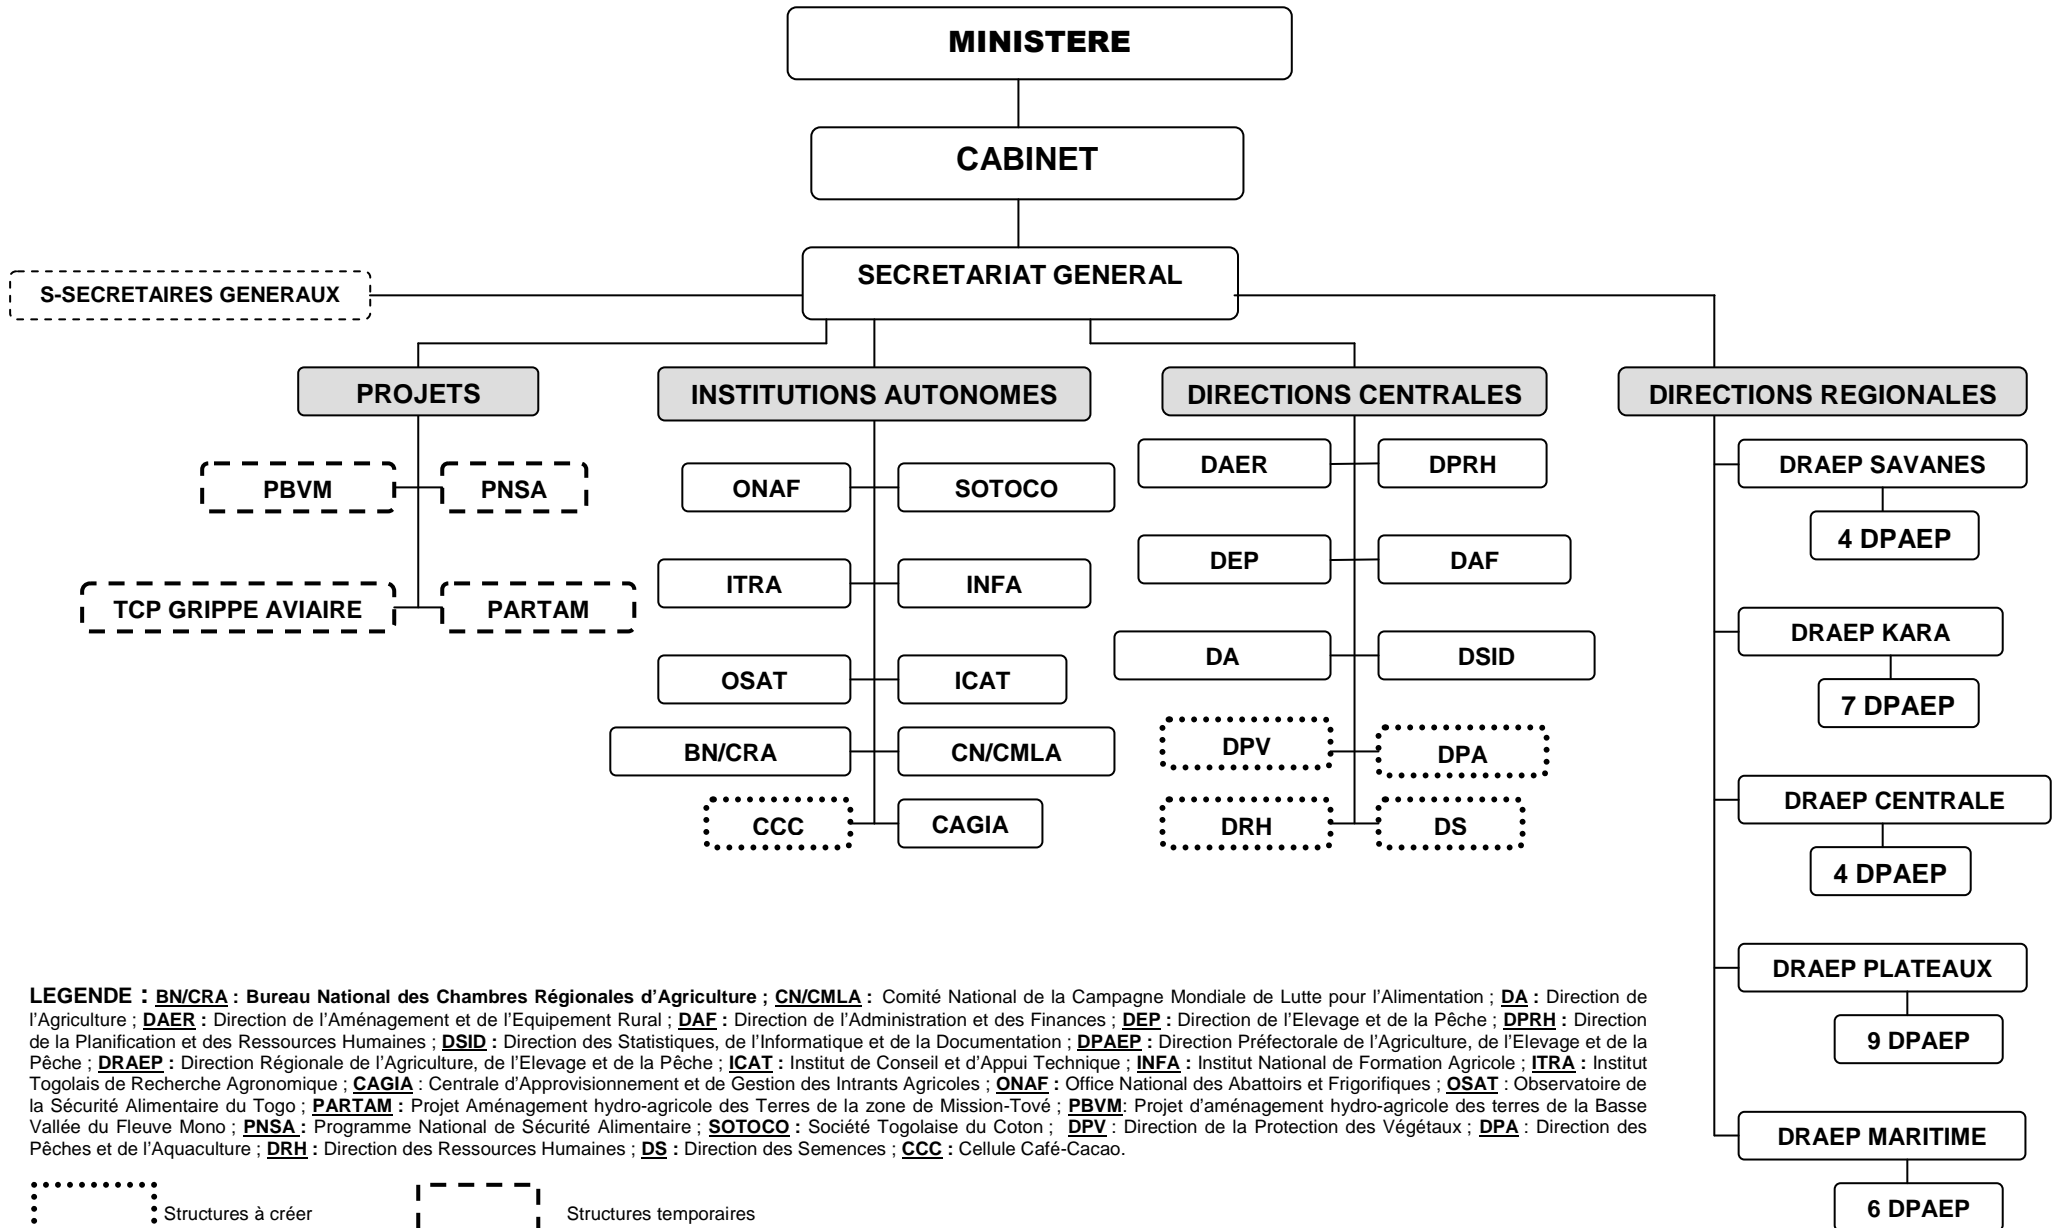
MINISTERE

CABINET

SECRETARIAT GENERAL

S-SECRETAIRES GENERAUX

PROJETS

INSTITUTIONS AUTONOMES

DIRECTIONS CENTRALES

DIRECTIONS REGIONALES

PBVM
PNSA
TCP GRIPPE AVIAIRE
PARTAM

ONAF
SOTOCO
ITRA
INFA
OSAT
ICAT
BN/CRA
CN/CMLA
CCC
CAGIA

DAER
DPRH
DEP
DAF
DA
DSID
DPV
DPA
DRH
DS

DRAEP SAVANES
4 DPAEP
DRAEP KARA
7 DPAEP
DRAEP CENTRALE
4 DPAEP
DRAEP PLATEAUX
9 DPAEP
DRAEP MARITIME
6 DPAEP

LEGENDE : BN/CRA : Bureau National des Chambres Régionales d'Agriculture ; CN/CMLA : Comité National de la Campagne Mondiale de Lutte pour l'Alimentation ; DA : Direction de l'Agriculture ; DAER : Direction de l'Aménagement et de l'Equipement Rural ; DAF : Direction de l'Administration et des Finances ; DEP : Direction de l'Elevage et de la Pêche ; DPRH : Direction de la Planification et des Ressources Humaines ; DSID : Direction des Statistiques, de l'Informatique et de la Documentation ; DPAEP : Direction Préfectorale de l'Agriculture, de l'Elevage et de la Pêche ; DRAEP : Direction Régionale de l'Agriculture, de l'Elevage et de la Pêche ; ICAT : Institut de Conseil et d'Appui Technique ; INFA : Institut National de Formation Agricole ; ITRA : Institut Togolais de Recherche Agronomique ; CAGIA : Centrale d'Approvisionnement et de Gestion des Intrants Agricoles ; ONAF : Office National des Abattoirs et Frigorifiques ; OSAT : Observatoire de la Sécurité Alimentaire du Togo ; PARTAM : Projet Aménagement hydro-agricole des Terres de la zone de Mission-Tové ; PBVM: Projet d'aménagement hydro-agricole des terres de la Basse Vallée du Fleuve Mono ; PNSA : Programme National de Sécurité Alimentaire ; SOTOCO : Société Togolaise du Coton ; DPV : Direction de la Protection des Végétaux ; DPA : Direction des Pêches et de l'Aquaculture ; DRH : Direction des Ressources Humaines ; DS : Direction des Semences ; CCC : Cellule Café-Cacao.

Structures à créer

Structures temporaires